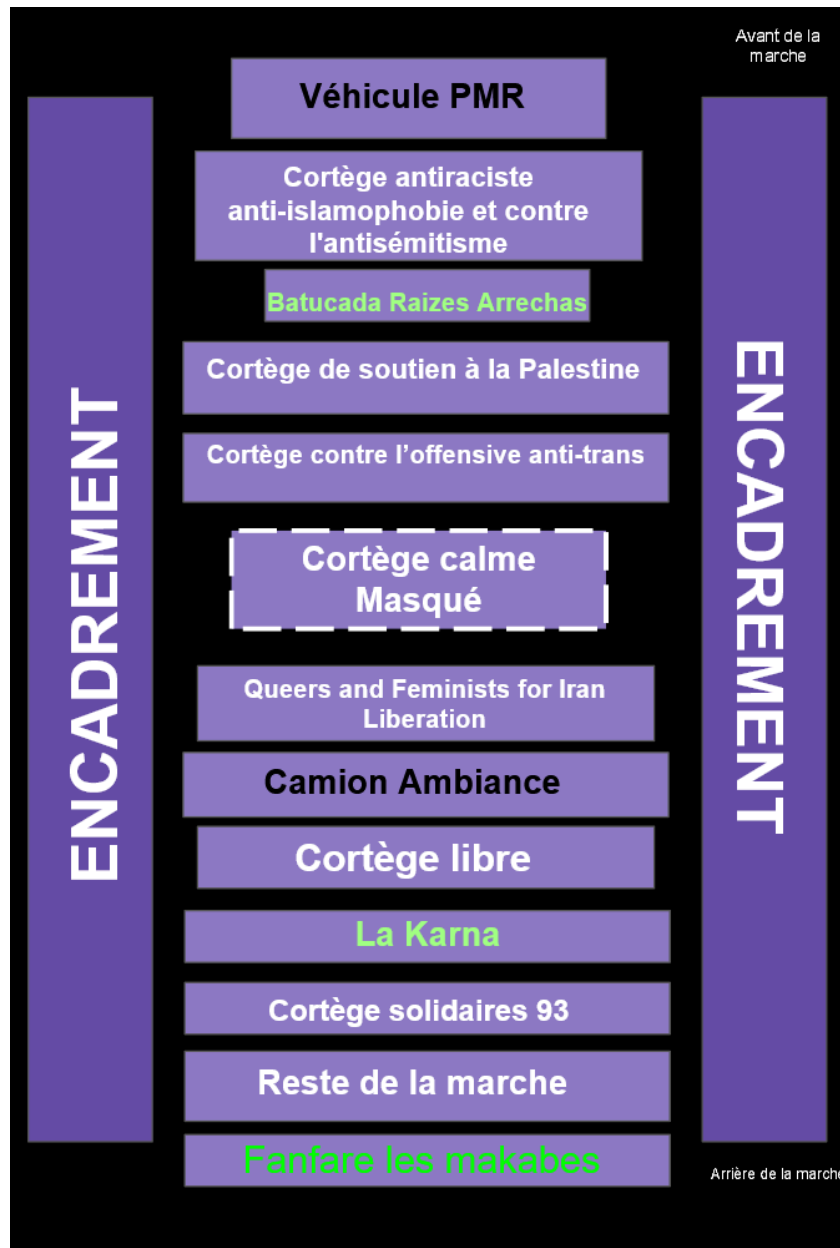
Avant de la marche

ENCADREMENT

Véhicule PMR

Cortège antiraciste anti-islamophobie et contre l'antisémitisme

Batucada Raizes Arrechas

Cortège de soutien à la Palestine

Cortège contre l'offensive anti-trans

Cortège calme Masqué

Queers and Feminists for Iran Liberation

Camion Ambiance

Cortège libre

La Karna

Cortège solidaires 93

Reste de la marche

Fanfare les makabes

ENCADREMENT

Arrière de la marche